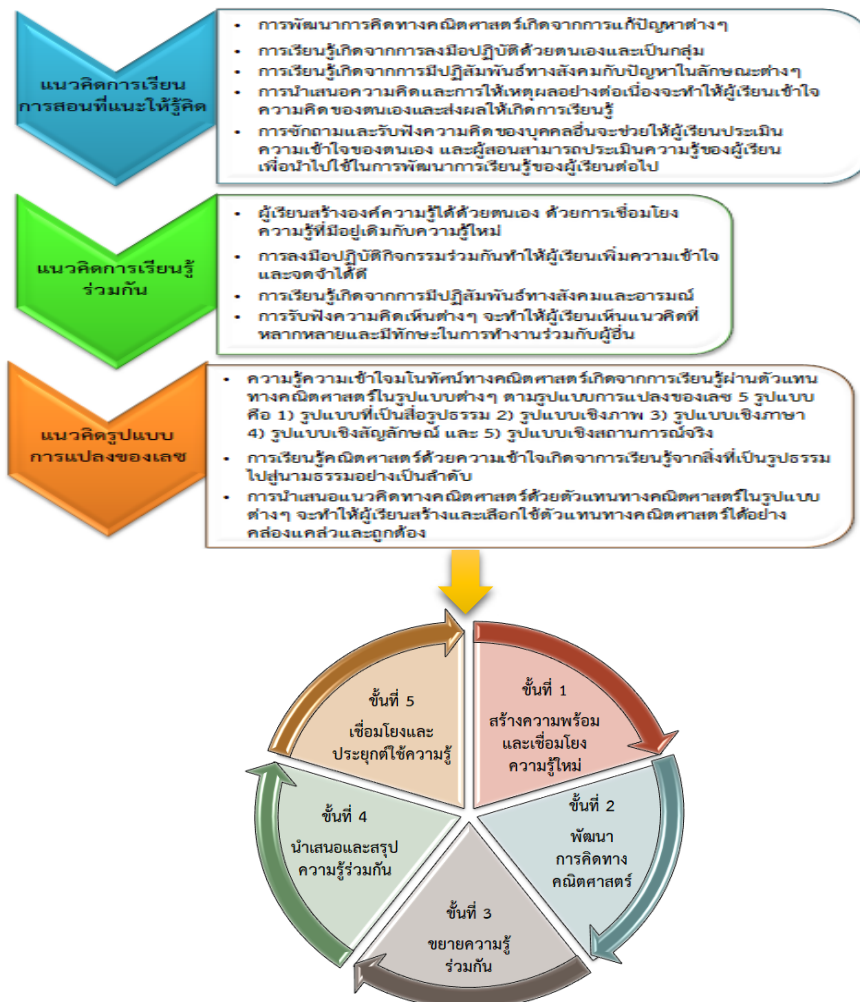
แนวคิดการเรียนการสอนที่แนะให้รู้คิด

- การพัฒนาการคิดทางคณิตศาสตร์เกิดจากการแก้ปัญหาต่างๆ
- การเรียนรู้เกิดจากการลงมือปฏิบัติด้วยตนเองและเป็นกลุ่ม
- การเรียนรู้เกิดจากการมีปฏิสัมพันธ์ทางสังคมกับปัญหาในลักษณะต่างๆ
- การนำเสนอความคิดและการให้เหตุผลอย่างต่อเนื่องจะทำให้ผู้เรียนเข้าใจความคิดของตนเองและส่งผลให้เกิดการเรียนรู้
- การซักถามและรับฟังความคิดของบุคคลอื่นจะช่วยให้ผู้เรียนประเมินความเข้าใจของตนเอง และผู้สอนสามารถประเมินความรู้ของผู้เรียนเพื่อนำไปใช้ในการพัฒนาการเรียนรู้ของผู้เรียนต่อไป

แนวคิดการเรียนรู้ร่วมกัน

- ผู้เรียนสร้างองค์ความรู้ได้ด้วยตนเอง ด้วยการเชื่อมโยงความรู้ที่มีอยู่เดิมกับความรู้ใหม่
- การลงมือปฏิบัติกิจกรรมร่วมกันทำให้ผู้เรียนเพิ่มความเข้าใจและจดจำได้ดี
- การเรียนรู้เกิดจากการมีปฏิสัมพันธ์ทางสังคมและอารมณ์
- การรับฟังความคิดเห็นต่างๆ จะทำให้ผู้เรียนเห็นแนวคิดที่หลากหลายและมีทักษะในการทำงานร่วมกับผู้อื่น

แนวคิดรูปแบบการแปลงของเลช

- ความรู้ความเข้าใจมโนทัศน์ทางคณิตศาสตร์เกิดจากการเรียนรู้ผ่านตัวแทนทางคณิตศาสตร์ในรูปแบบต่างๆ ตามรูปแบบการแปลงของเลช 5 รูปแบบ คือ 1) รูปแบบที่เป็นสื่อรูปธรรม 2) รูปแบบเชิงภาพ 3) รูปแบบเชิงภาษา 4) รูปแบบเชิงสัญลักษณ์ และ 5) รูปแบบเชิงสถานการณ์จริง
- การเรียนรู้คณิตศาสตร์ด้วยความเข้าใจเกิดจากการเรียนรู้จากสิ่งที่เป็นรูปธรรมไปสู่นามธรรมอย่างเป็นลำดับ
- การนำเสนอแนวคิดทางคณิตศาสตร์ด้วยตัวแทนทางคณิตศาสตร์ในรูปแบบต่างๆ จะทำให้ผู้เรียนสร้างและเลือกใช้ตัวแทนทางคณิตศาสตร์ได้อย่างคล่องแคล่วและถูกต้อง

ขั้นที่ 1
สร้างความพร้อมและเชื่อมโยงความรู้ใหม่

ขั้นที่ 2
พัฒนาการคิดทางคณิตศาสตร์

ขั้นที่ 3
ขยายความรู้ร่วมกัน

ขั้นที่ 4
นำเสนอและสรุปความรู้ร่วมกัน

ขั้นที่ 5
เชื่อมโยงและประยุกต์ใช้ความรู้